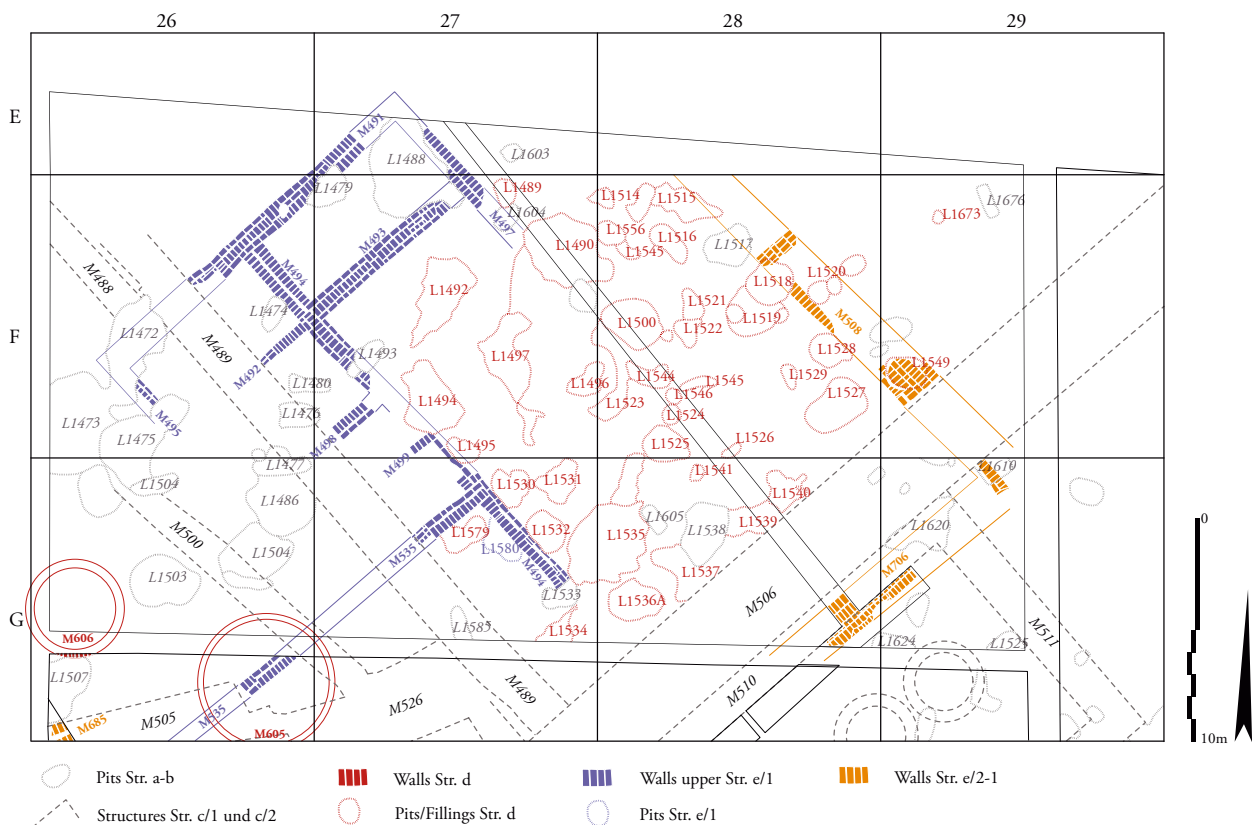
26 27 28 29

E

F

G

M491
L1488
L1603
L1489
L1479
M497
L1604
L1514
L1515
L1673
L1676
L1556
L1516
L1490
L1545
L1517
M493
M494
M488
L1492
L1518
L1520
L1521
L1474
L1472
M489
L1500
L1522
L1519
M508
L1493
L1497
L1528
L1549
M492
L1480
L1496
L1544
L1545
L1529
L1546
L1527
L1494
L1523
L1524
L1473
M495
L1476
M498
L1475
L1495
L1525
L1526
L1477
M499
L1541
L1610
L1504
L1530
L1531
L1486
L1540
M500
L1605
L1539
L1620
L1579
L1532
L1535
L1538
L1504
M535
L1580
M494
L1537
M706
L1503
L1533
L1536A
M506
M606
L1585
L1534
L1624
M511
L1525
L1507
M489
M510
M526
M505
M685
M535
M605

0
10m

Pits Str. a-b
Walls Str. d
Walls upper Str. e/1
Walls Str. e/2-1
Structures Str. c/1 und c/2
Pits/Fillings Str. d
Pits Str. e/1